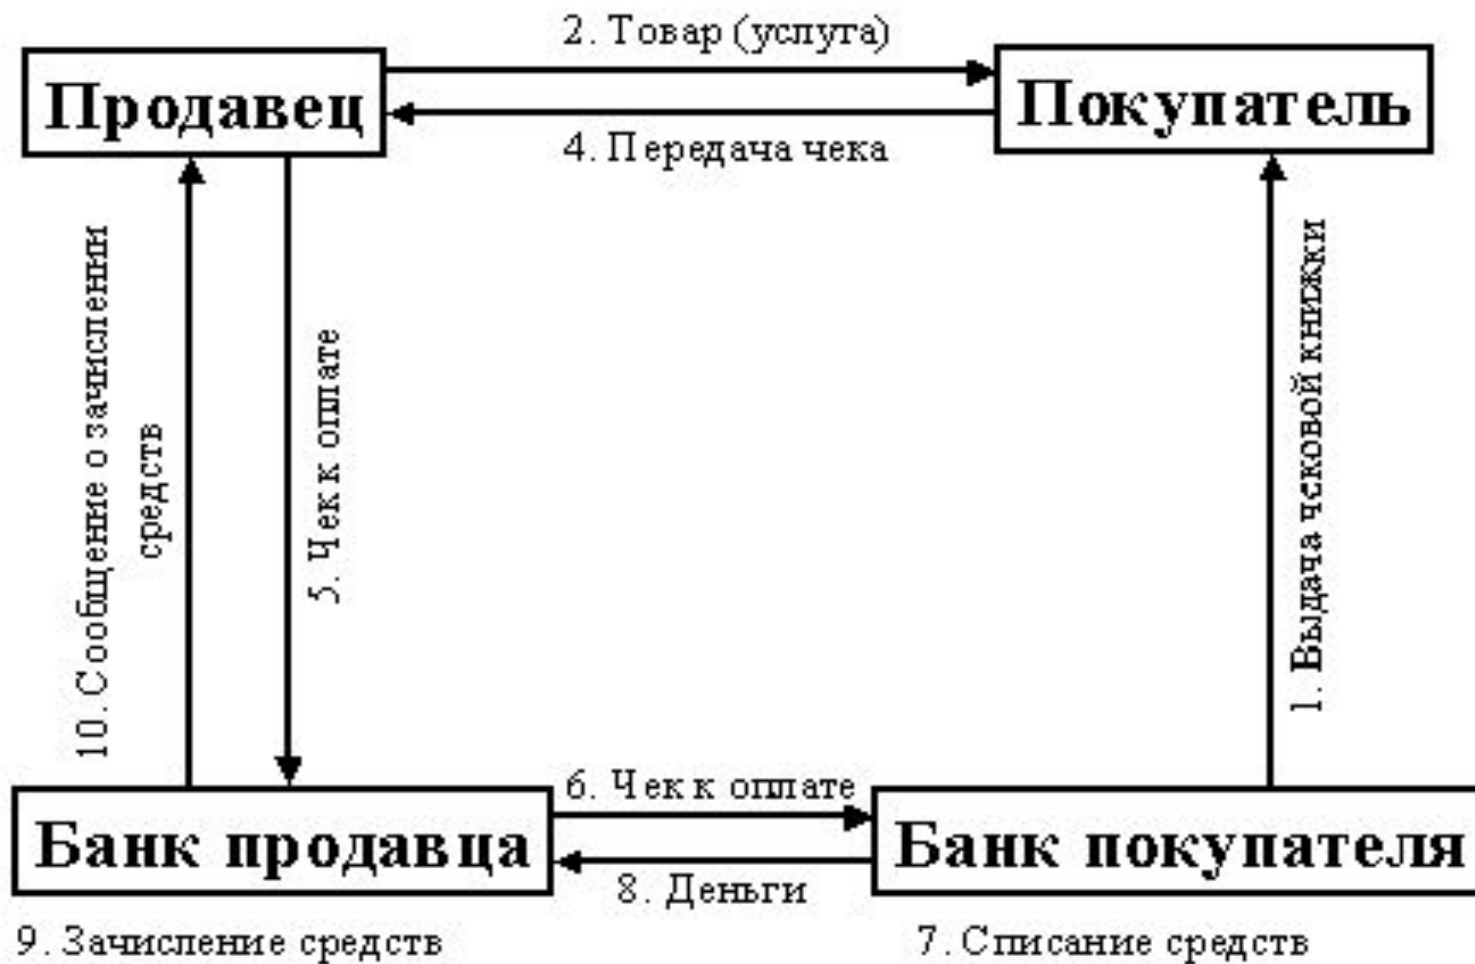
2. Товар (услуга)

Продавец

Покупатель

4. Передача чека

10. Сообщение о зачислении средств

5. Чек к оплате

1. Выдача чековой книжки

6. Чек к оплате

Банк продавца

Банк покупателя

8. Деньги

9. Зачисление средств

7. Списание средств